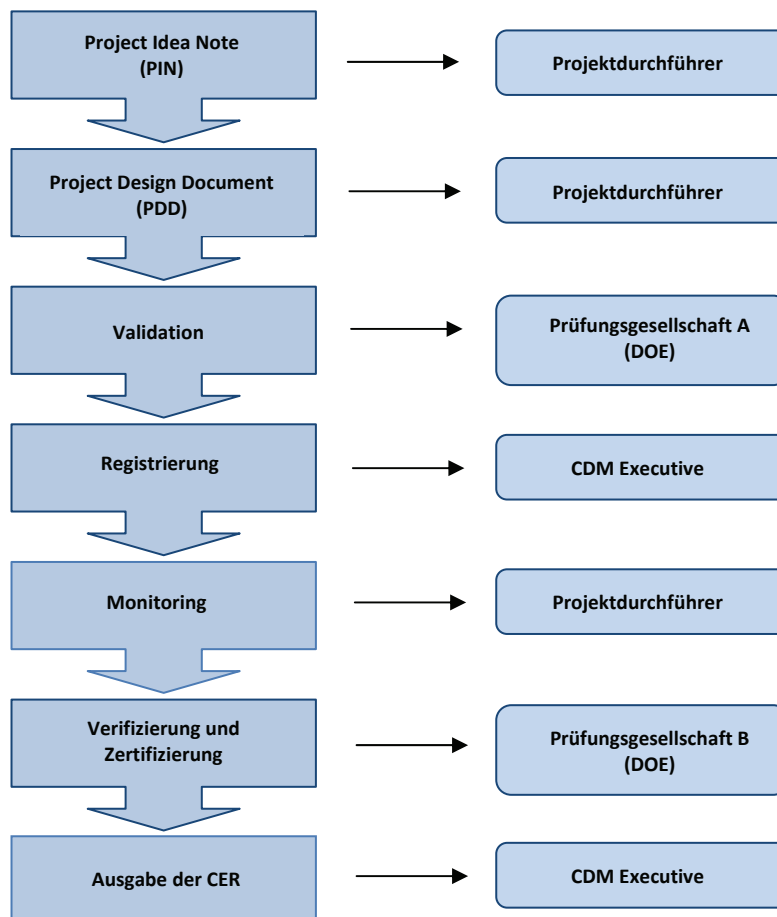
Project Idea Note (PIN)

Projektdurchführer

Project Design Document (PDD)

Projektdurchführer

Validation

Prüfungsgesellschaft A (DOE)

Registrierung

CDM Executive

Monitoring

Projektdurchführer

Verifizierung und Zertifizierung

Prüfungsgesellschaft B (DOE)

Ausgabe der CER

CDM Executive